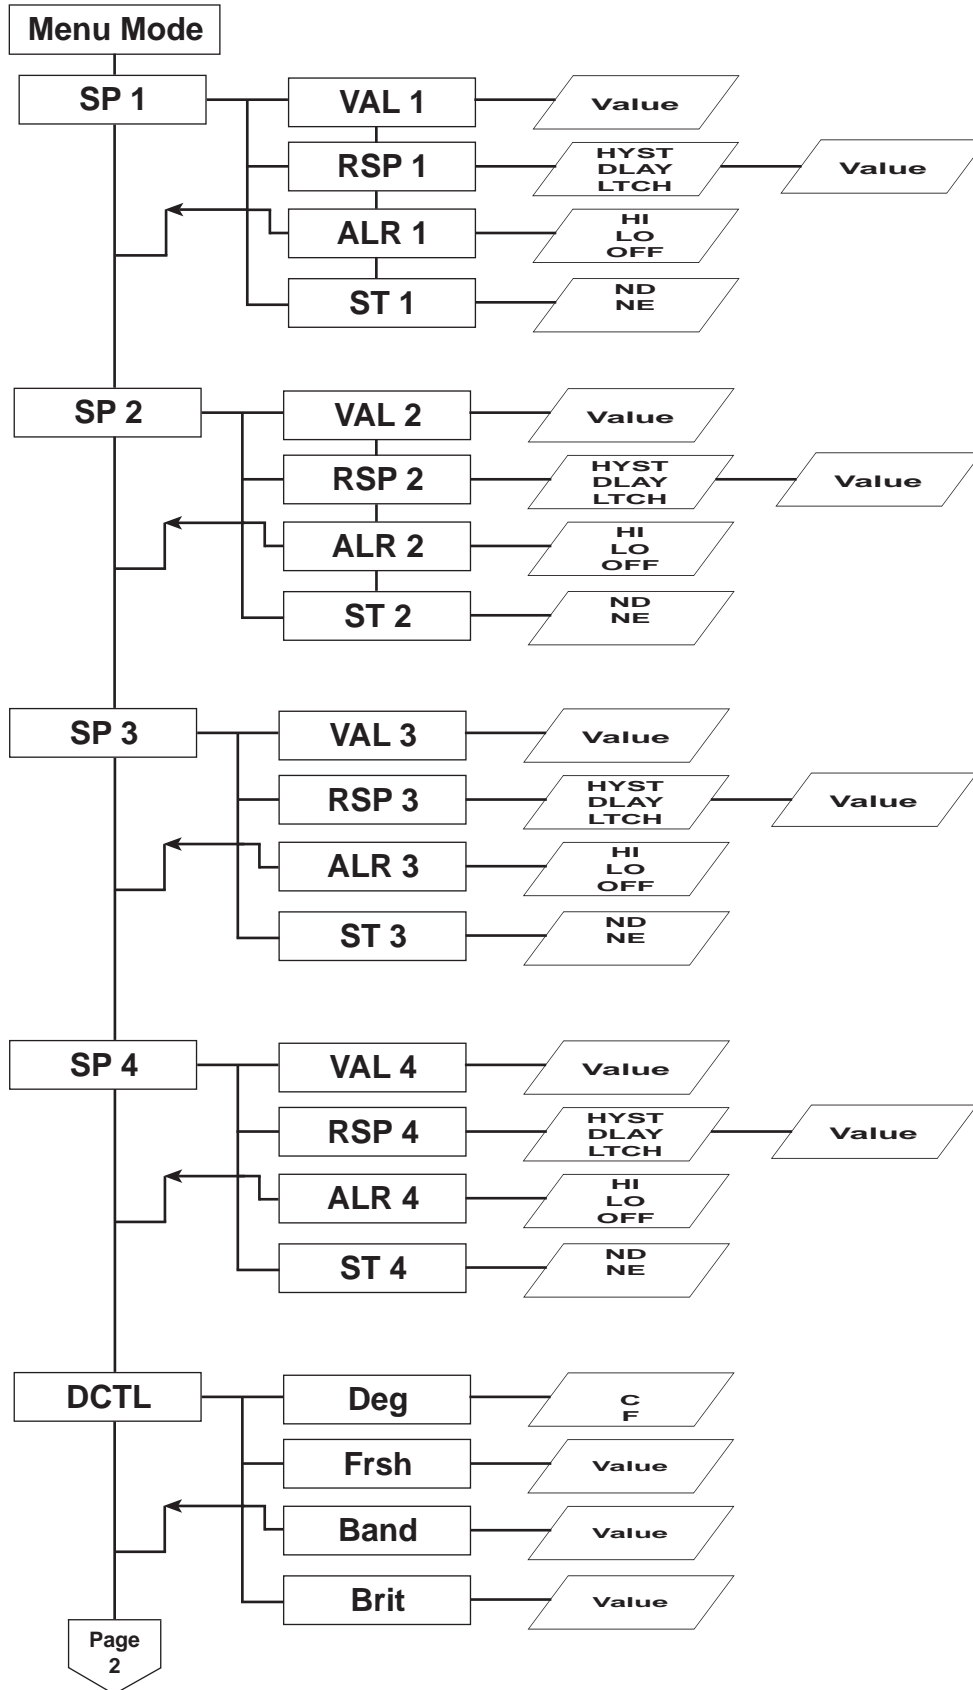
Menu Mode

SP 1
VAL 1
Value
RSP 1
HYST
DLAY
LTCH
Value
ALR 1
HI
LO
OFF
ST 1
ND
NE

SP 2
VAL 2
Value
RSP 2
HYST
DLAY
LTCH
Value
ALR 2
HI
LO
OFF
ST 2
ND
NE

SP 3
VAL 3
Value
RSP 3
HYST
DLAY
LTCH
Value
ALR 3
HI
LO
OFF
ST 3
ND
NE

SP 4
VAL 4
Value
RSP 4
HYST
DLAY
LTCH
Value
ALR 4
HI
LO
OFF
ST 4
ND
NE

DCTL
Deg
C
F
Frsh
Value
Band
Value
Brit
Value

Page
2